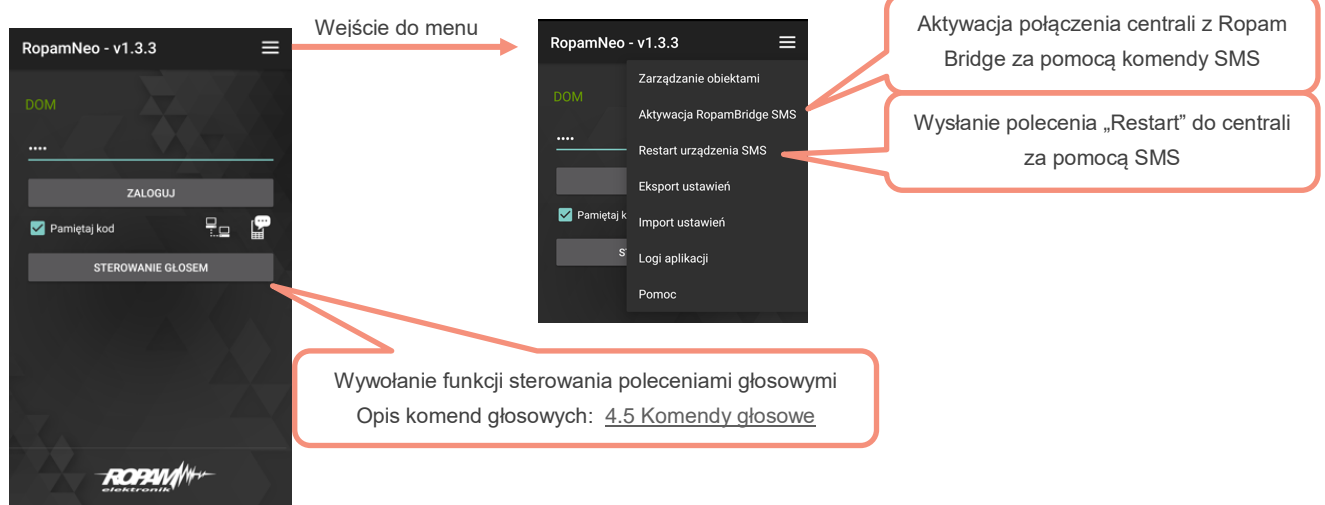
RopamNeo - v1.3.3

DOM

••••

ZALOGUJ

Pamiętaj kod

STEROWANIE GŁOSEM

ROPAM elektronik

Wejście do menu

RopamNeo - v1.3.3

DOM

••••

Pamiętaj k

Zarządzanie obiektami

Aktywacja RopamBridge SMS

Restart urządzenia SMS

Eksport ustawień

Import ustawień

Logi aplikacji

Pomoc

Aktywacja połączenia centrali z Ropam Bridge za pomocą komendy SMS

Wysłanie polecenia „Restart" do centrali za pomocą SMS

Wywołanie funkcji sterowania poleceniami głosowymi
Opis komend głosowych: 4.5 Komendy głosowe